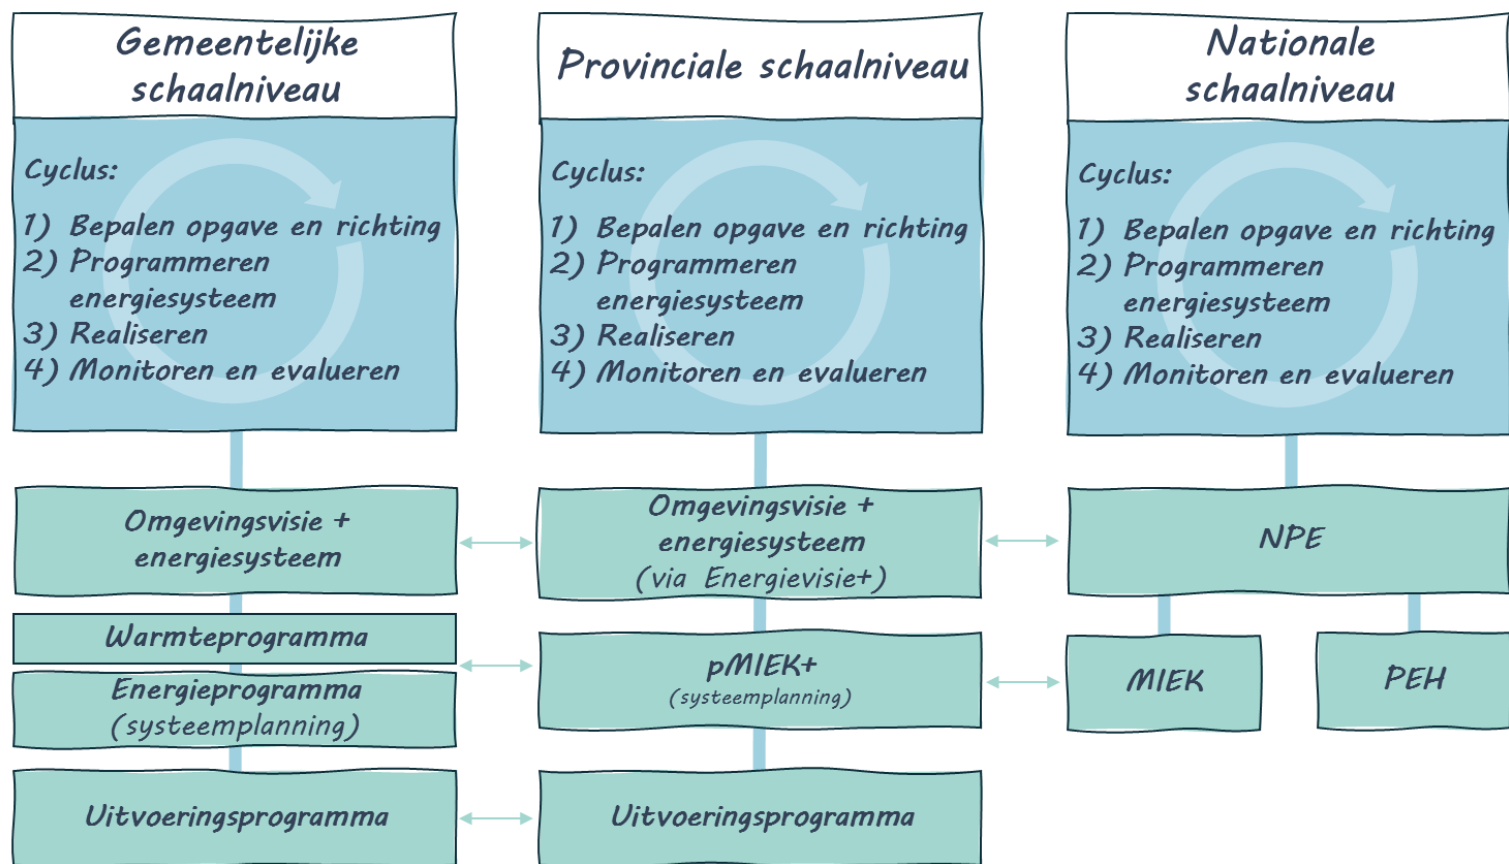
Gemeentelijke schaalniveau

Cyclus:
1) Bepalen opgave en richting
2) Programmeren energiesysteem
3) Realiseren
4) Monitoren en evalueren

Provinciale schaalniveau

Cyclus:
1) Bepalen opgave en richting
2) Programmeren energiesysteem
3) Realiseren
4) Monitoren en evalueren

Nationale schaalniveau

Cyclus:
1) Bepalen opgave en richting
2) Programmeren energiesysteem
3) Realiseren
4) Monitoren en evalueren

Omgevingsvisie + energiesysteem

Omgevingsvisie + energiesysteem (via Energievisie+)

NPE

Warmteprogramma

Energieprogramma (systeemplanning)

pMIEK+ (systeemplanning)

MIEK

PEH

Uitvoeringsprogramma

Uitvoeringsprogramma